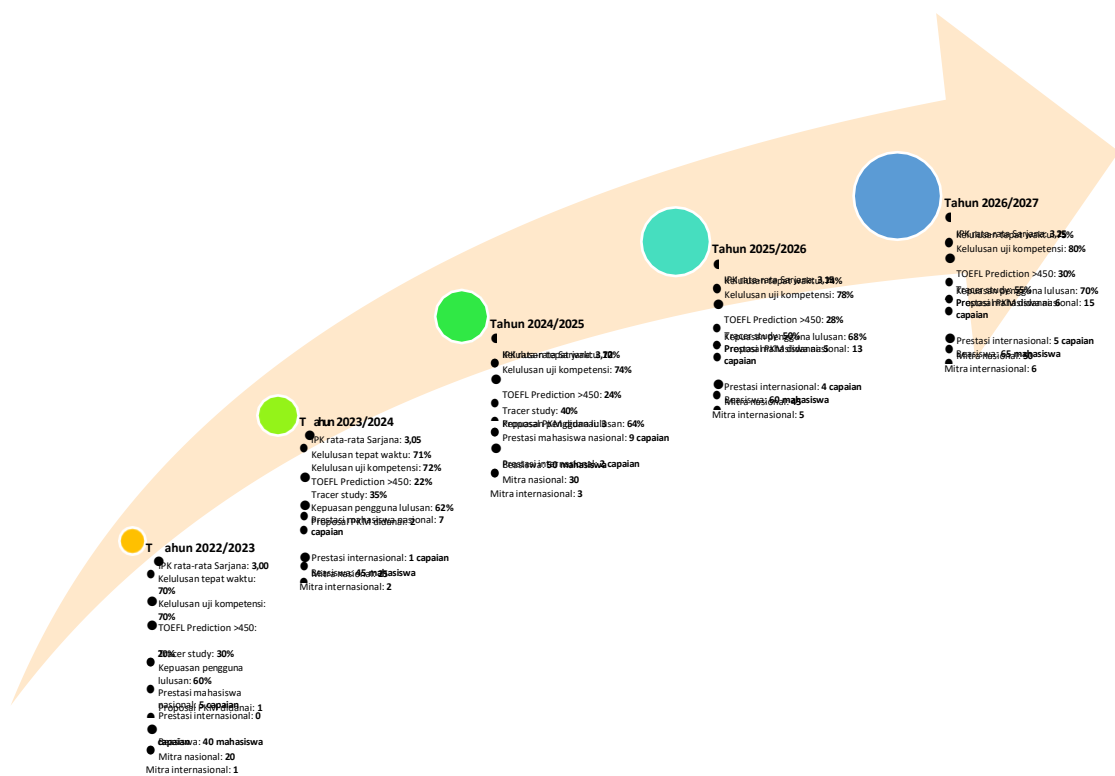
Tahun 2022/2023
IPK rata-rata Sarjana: 3,00
Kelulusan tepat waktu: 70%
Kelulusan uji kompetensi: 70%
TOEFL Prediction >450: 20%
Tracer study: 30%
Kepuasan pengguna lulusan: 60%
Prestasi mahasiswa nasional: 5 capaian
Proposal PKM didanai: 1
Prestasi internasional: 0 capaian
Beasiswa: 40 mahasiswa
Mitra nasional: 20
Mitra internasional: 1

Tahun 2023/2024
IPK rata-rata Sarjana: 3,05
Kelulusan tepat waktu: 71%
Kelulusan uji kompetensi: 72%
TOEFL Prediction >450: 22%
Tracer study: 35%
Kepuasan pengguna lulusan: 62%
Prestasi mahasiswa nasional: 7 capaian
Proposal PKM didanai: 2
Prestasi internasional: 1 capaian
Beasiswa: 45 mahasiswa
Mitra nasional: 25
Mitra internasional: 2

Tahun 2024/2025
IPK rata-rata Sarjana: 3,10
Kelulusan tepat waktu: 72%
Kelulusan uji kompetensi: 74%
TOEFL Prediction >450: 24%
Tracer study: 40%
Kepuasan pengguna lulusan: 64%
Proposal PKM didanai: 3
Prestasi mahasiswa nasional: 9 capaian
Prestasi internasional: 2 capaian
Beasiswa: 50 mahasiswa
Mitra nasional: 30
Mitra internasional: 3

Tahun 2025/2026
IPK rata-rata Sarjana: 3,15
Kelulusan tepat waktu: 74%
Kelulusan uji kompetensi: 78%
TOEFL Prediction >450: 28%
Tracer study: 50%
Kepuasan pengguna lulusan: 68%
Prestasi mahasiswa nasional: 13 capaian
Proposal PKM didanai: 5
Prestasi internasional: 4 capaian
Beasiswa: 60 mahasiswa
Mitra nasional: 45
Mitra internasional: 5

Tahun 2026/2027
IPK rata-rata Sarjana: 3,25
Kelulusan tepat waktu: 75%
Kelulusan uji kompetensi: 80%
TOEFL Prediction >450: 30%
Tracer study: 55%
Kepuasan pengguna lulusan: 70%
Prestasi mahasiswa nasional: 15 capaian
Proposal PKM didanai: 6
Prestasi internasional: 5 capaian
Beasiswa: 65 mahasiswa
Mitra nasional: 50
Mitra internasional: 6